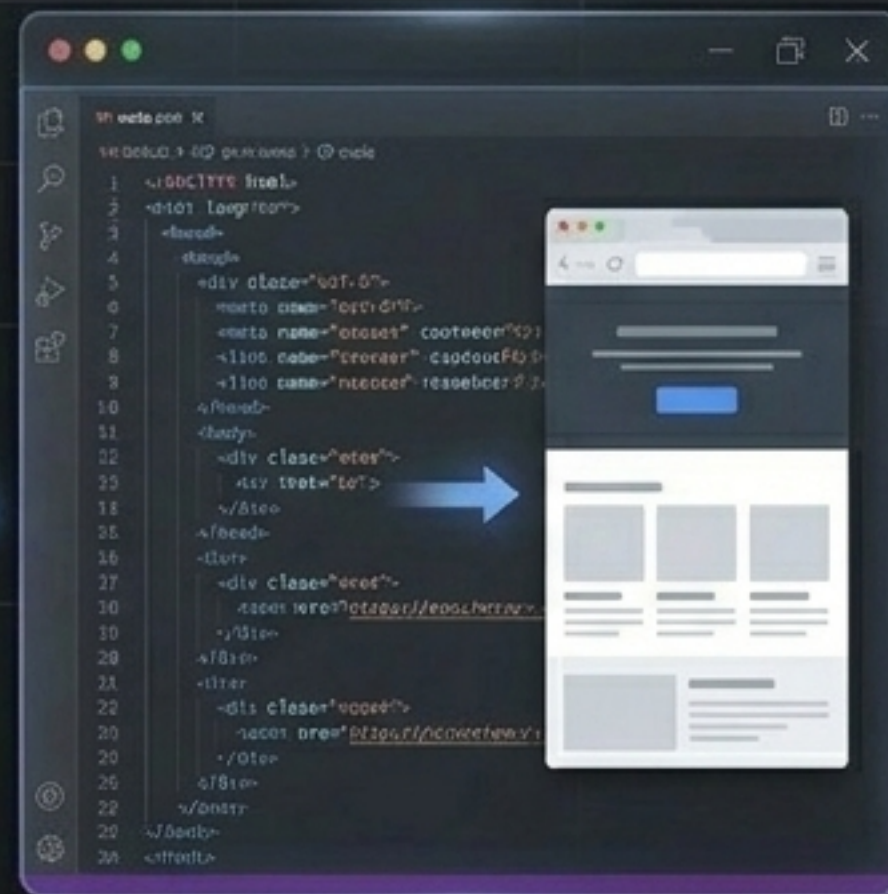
index.html ×

1 <!DOCTYPE html>
2 <html lang="en">
3 <head>
4 <head>
5 <div class="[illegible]">
6 <meta name="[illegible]">
7 <meta name="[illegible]" content="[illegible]
8 <link name="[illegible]" content="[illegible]
9 <link name="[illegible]" content="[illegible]
10 </head>
11 <body>
22 <div class="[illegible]">
23 <div text="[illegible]">
18 </div>
25 </head>
16 <div>
27 <div class="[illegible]">
30 <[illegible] href="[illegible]
30 </div>
20 </div>
21 <div>
22 <div class="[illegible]">
20 <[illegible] href="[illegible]
20 </div>
26 </div>
22 </div>
20 </body>
24 </html>